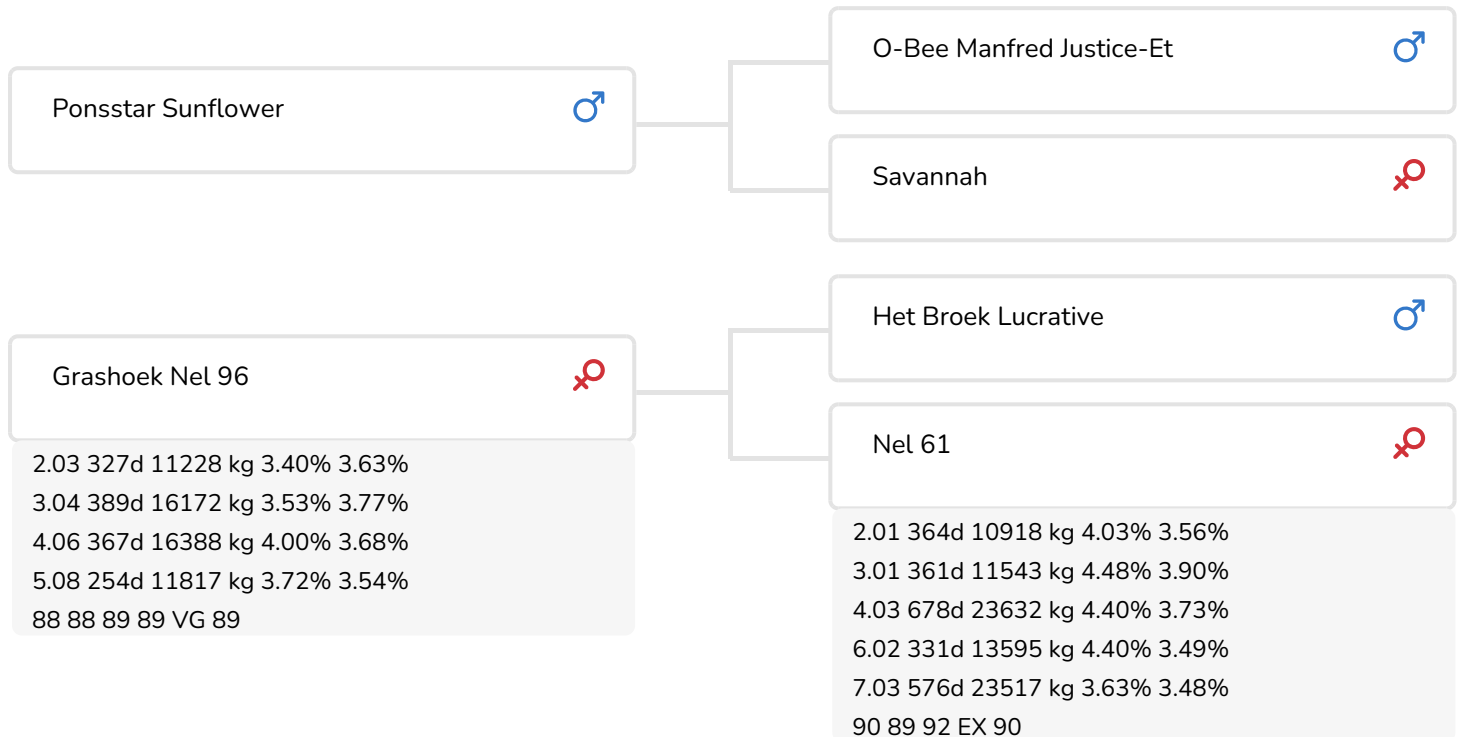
Ponsstar Sunflower ♂

O-Bee Manfred Justice-Et ♂

Savannah ♀

Grashoek Nel 96 ♀

2.03 327d 11228 kg 3.40% 3.63%
3.04 389d 16172 kg 3.53% 3.77%
4.06 367d 16388 kg 4.00% 3.68%
5.08 254d 11817 kg 3.72% 3.54%
88 88 89 89 VG 89

Het Broek Lucrative ♂

Nel 61 ♀

2.01 364d 10918 kg 4.03% 3.56%
3.01 361d 11543 kg 4.48% 3.90%
4.03 678d 23632 kg 4.40% 3.73%
6.02 331d 13595 kg 4.40% 3.49%
7.03 576d 23517 kg 3.63% 3.48%
90 89 92 EX 90